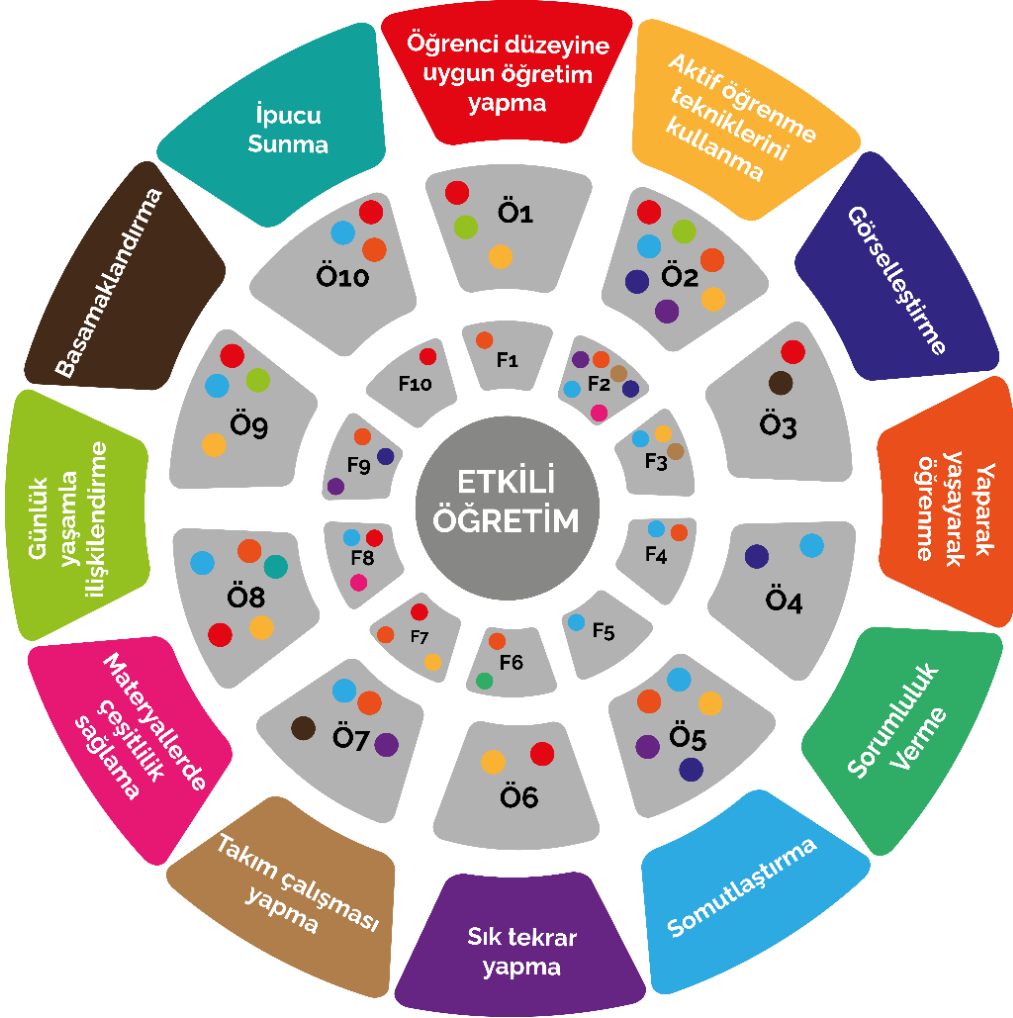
Öğrenci düzeyine uygun öğretim yapma

Aktif öğrenme tekniklerini kullanma

Görselleştirme

Yaparak yaşayarak öğrenme

Sorumluluk Verme

Somutlaştırma

Sık tekrar yapma

Takım çalışması yapma

Materyallerde çeşitlilik sağlama

Günlük yaşamla ilişkilendirme

Basamaklandırma

İpucu Sunma

Ö1

Ö2

Ö3

Ö4

Ö5

Ö6

Ö7

Ö8

Ö9

Ö10

F1

F2

F3

F4

F5

F6

F7

F8

F9

F10

ETKİLİ ÖĞRETİM